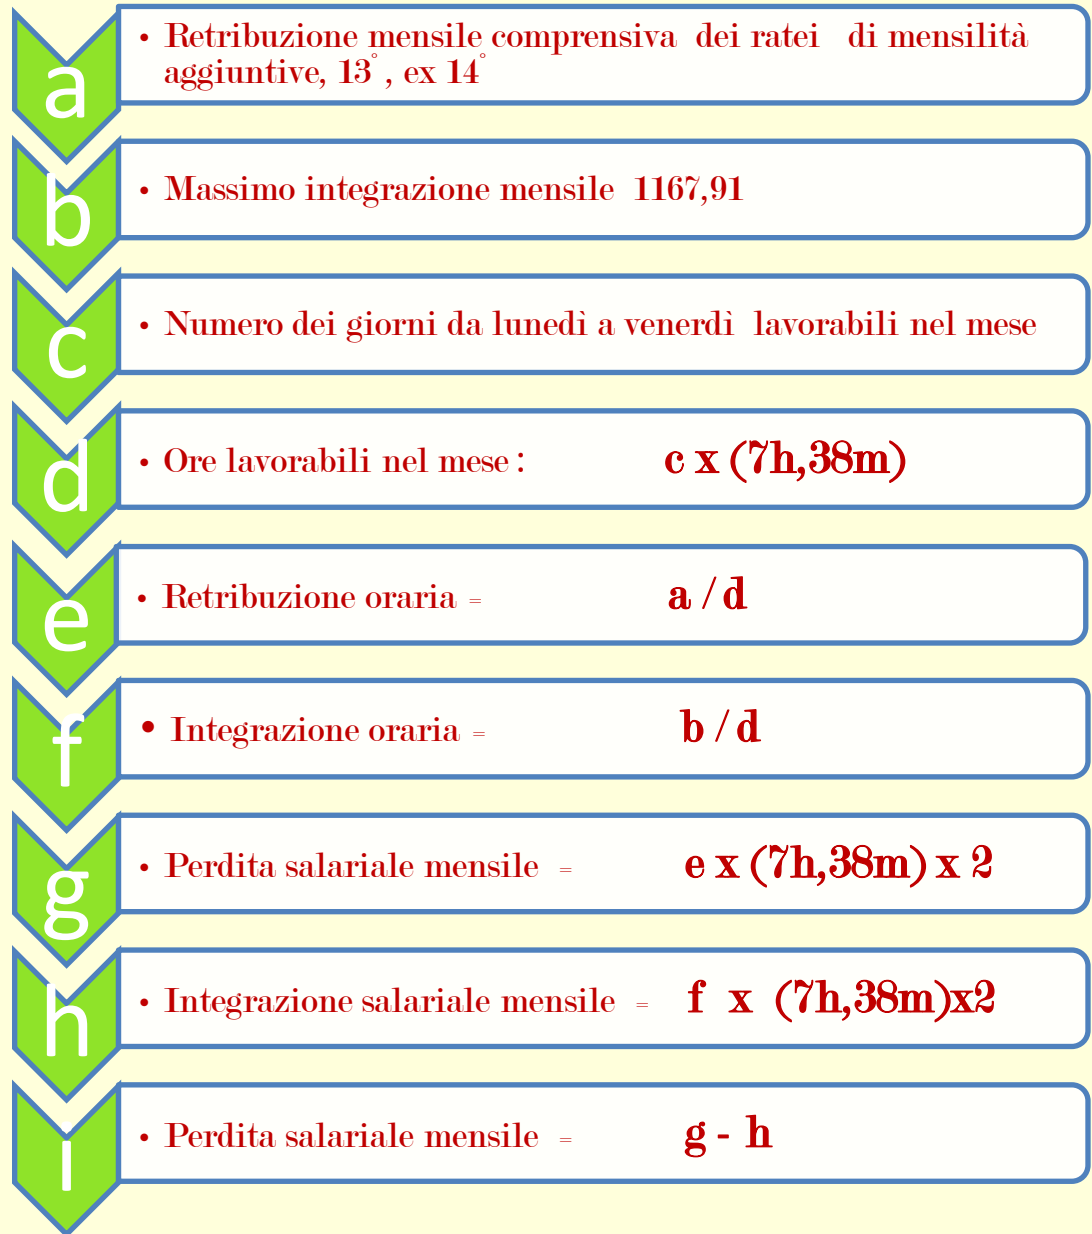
a

• Retribuzione mensile comprensiva dei ratei di mensilità aggiuntive, 13°, ex 14°

b

• Massimo integrazione mensile 1167,91

c

• Numero dei giorni da lunedì a venerdì lavorabili nel mese

d

• Ore lavorabili nel mese : c x (7h,38m)

e

• Retribuzione oraria = a / d

f

• Integrazione oraria = b / d

g

• Perdita salariale mensile = e x (7h,38m) x 2

h

• Integrazione salariale mensile = f x (7h,38m)x2

i

• Perdita salariale mensile = g - h